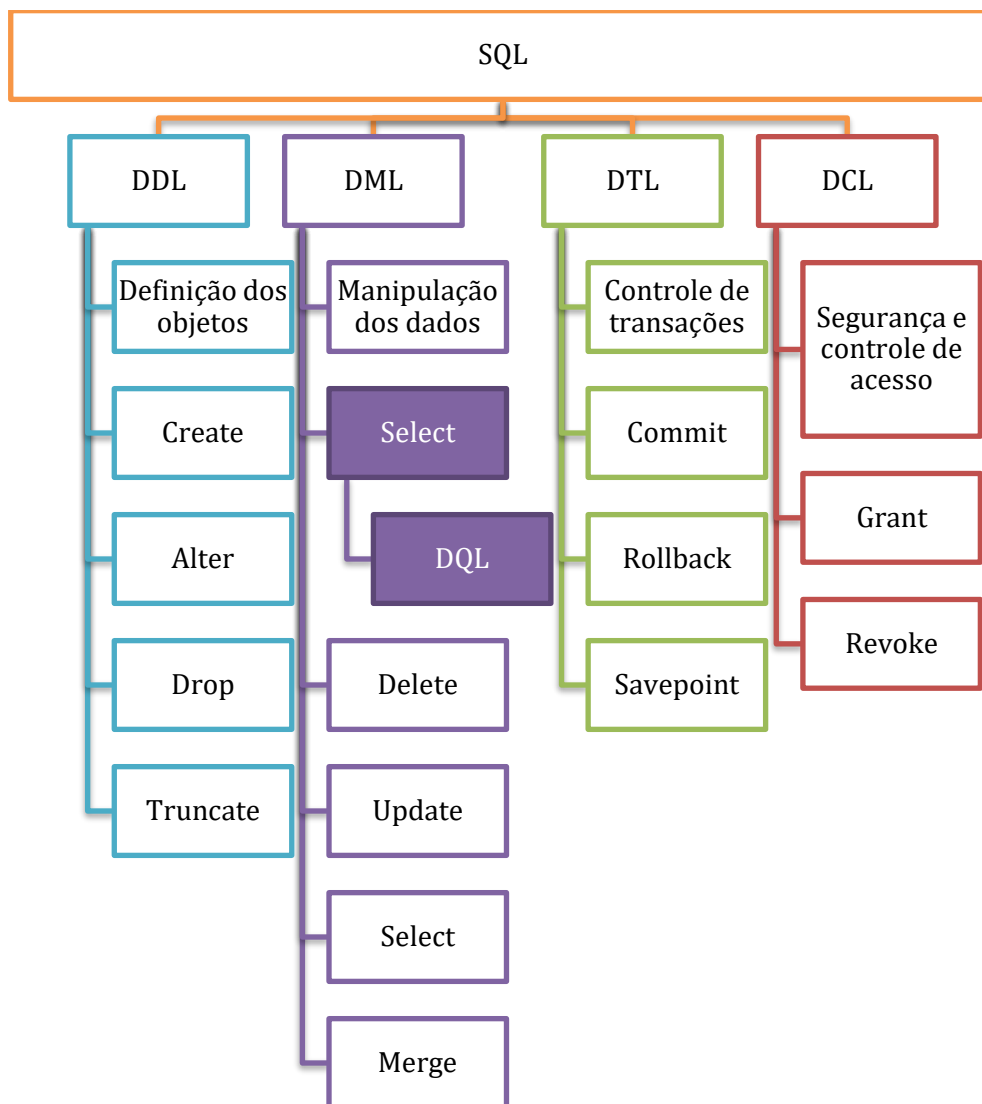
SQL

DDL

Definição dos objetos

Create

Alter

Drop

Truncate

DML

Manipulação dos dados

Select

DQL

Delete

Update

Select

Merge

DTL

Controle de transações

Commit

Rollback

Savepoint

DCL

Segurança e controle de acesso

Grant

Revoke